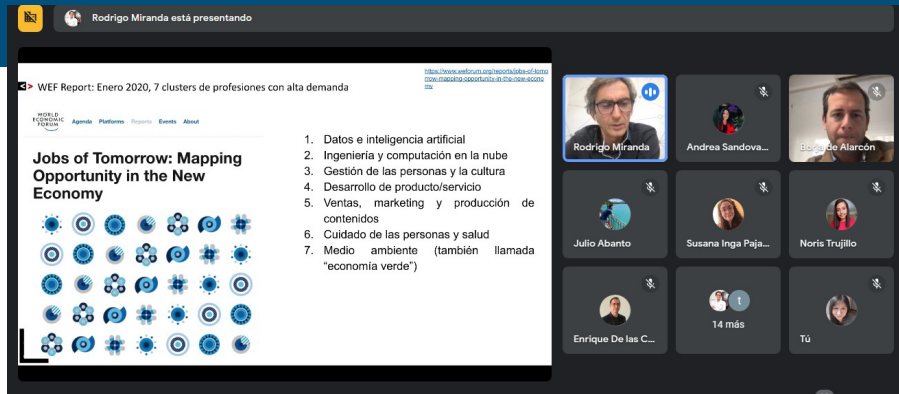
Rodrigo Miranda está presentando

WEF Report: Enero 2020, 7 clusters de profesiones con alta demanda

https://www.weforum.org/reports/jobs-of-tomorrow-mapping-opportunity-in-the-new-economy

WORLD ECONOMIC FORUM Agenda Platforms Reports Events About

Jobs of Tomorrow: Mapping Opportunity in the New Economy

1. Datos e inteligencia artificial
2. Ingeniería y computación en la nube
3. Gestión de las personas y la cultura
4. Desarrollo de producto/servicio
5. Ventas, marketing y producción de contenidos
6. Cuidado de las personas y salud
7. Medio ambiente (también llamada "economía verde")

Rodrigo Miranda

Andrea Sandova...

Borja de Alarcón

Julio Abanto

Susana Inga Paja...

Noris Trujillo

Enrique De las C...

t

14 más

Tú